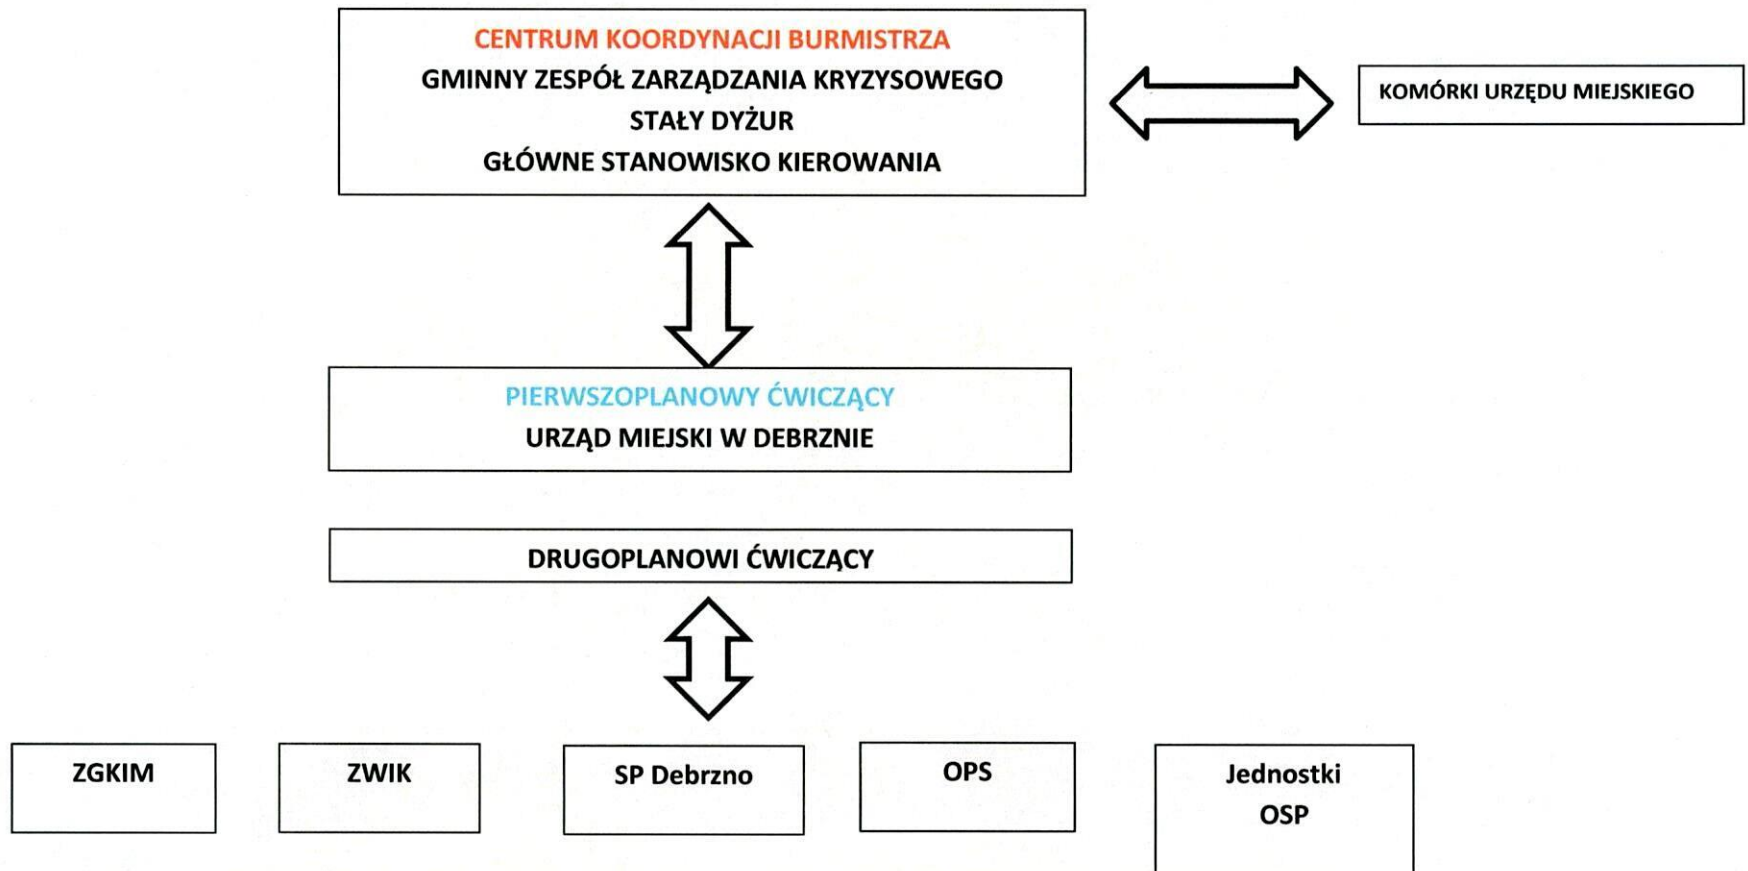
CENTRUM KOORDYNACJI BURMISTRZA
GMINNY ZESPÓŁ ZARZĄDZANIA KRYZYSOWEGO
STAŁY DYŻUR
GŁÓWNE STANOWISKO KIEROWANIA

KOMÓRKI URZĘDU MIEJSKIEGO

PIERWSZOPLANOWY ĆWICZĄCY
URZĄD MIEJSKI W DEBRZNIE

DRUGOPLANOWI ĆWICZĄCY

ZGKIM

ZWIK

SP Debrzno

OPS

Jednostki
OSP